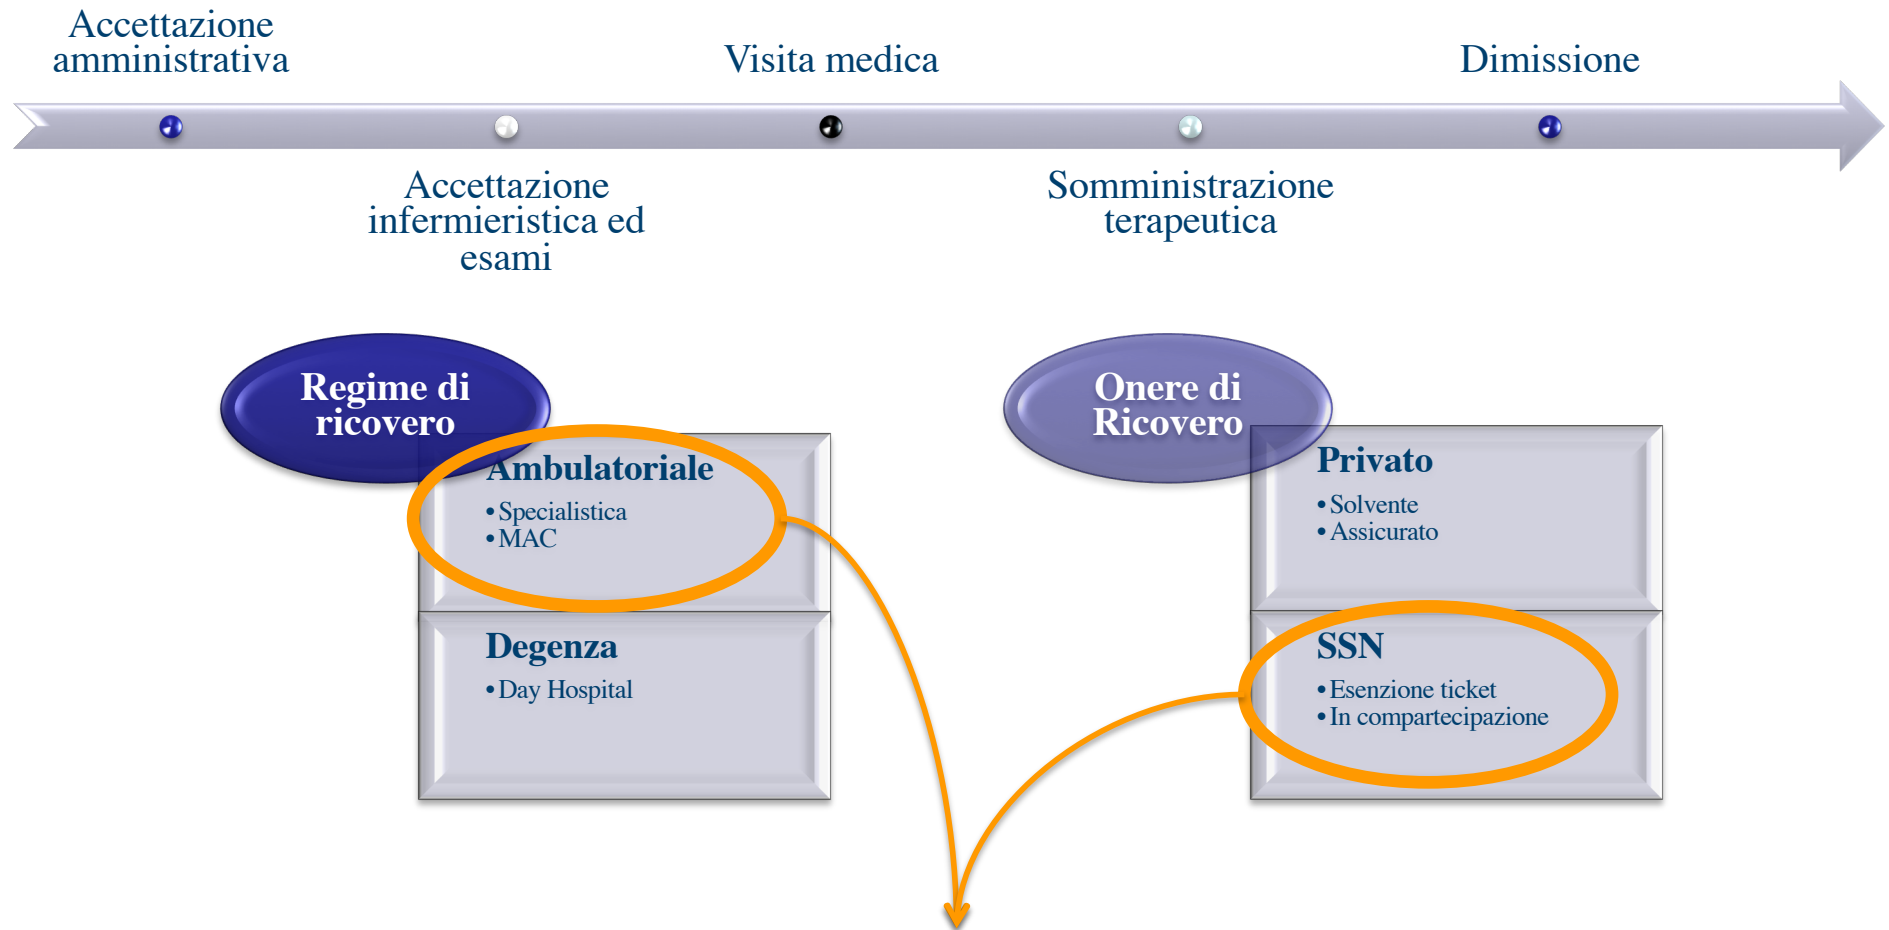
Accettazione amministrativa

Visita medica

Dimissione

Accettazione infermieristica ed esami

Somministrazione terapeutica

Regime di ricovero

Ambulatoriale
• Specialistica
• MAC

Degenza
• Day Hospital

Onere di Ricovero

Privato
• Solvente
• Assicurato

SSN
• Esenzione ticket
• In compartecipazione